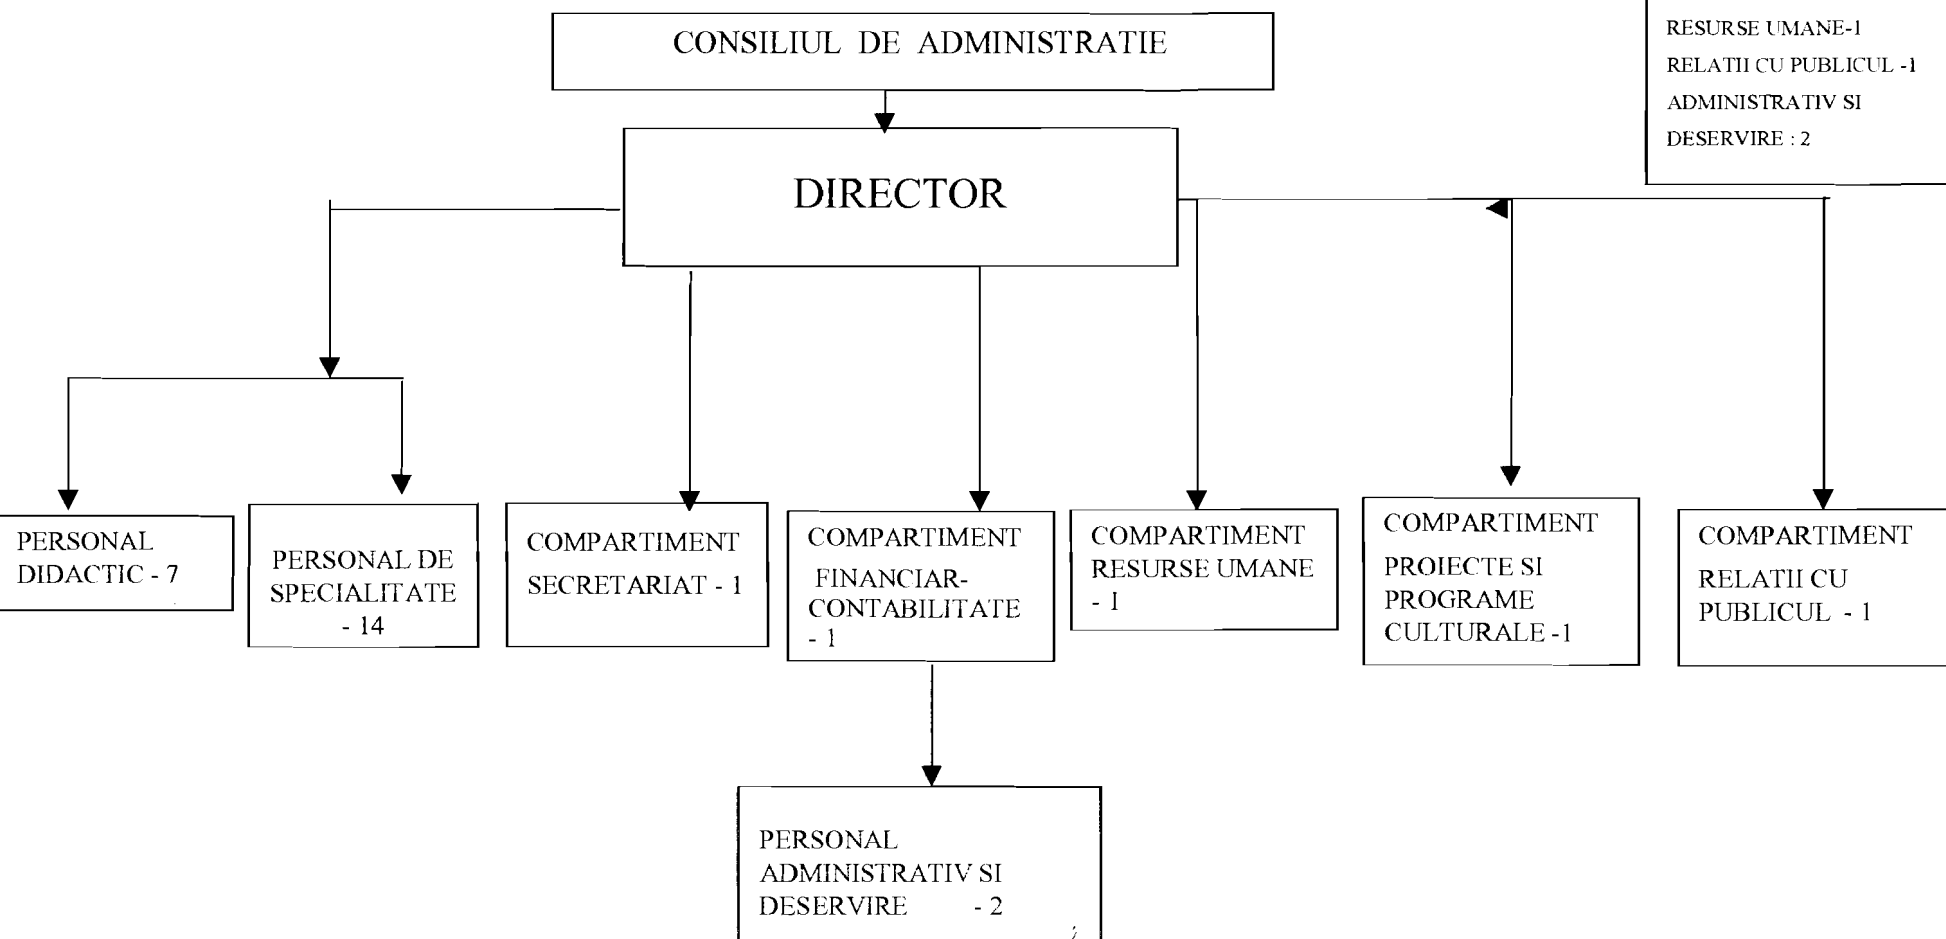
RESURSE UMANE-1
RELATII CU PUBLICUL -1
ADMINISTRATIV SI DESERVIRE : 2

CONSILIUL DE ADMINISTRATIE

DIRECTOR

PERSONAL DIDACTIC - 7

PERSONAL DE SPECIALITATE - 14

COMPARTIMENT SECRETARIAT - 1

COMPARTIMENT FINANCIAR-CONTABILITATE - 1

COMPARTIMENT RESURSE UMANE - 1

COMPARTIMENT PROIECTE SI PROGRAME CULTURALE -1

COMPARTIMENT RELATII CU PUBLICUL - 1

PERSONAL ADMINISTRATIV SI DESERVIRE - 2